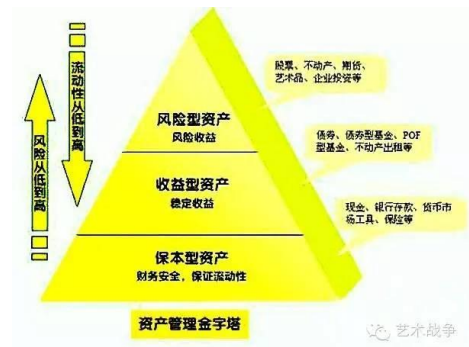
流动性从低到高

风险从低到高

风险型资产
风险收益

收益型资产
稳定收益

保本型资产
财务安全，保证流动性

股票、不动产、期货、艺术品、企业投资等

债券、债券型基金、POF型基金、不动产出租等

现金、银行存款、货币市场工具、保险等

资产管理金字塔

艺术战争